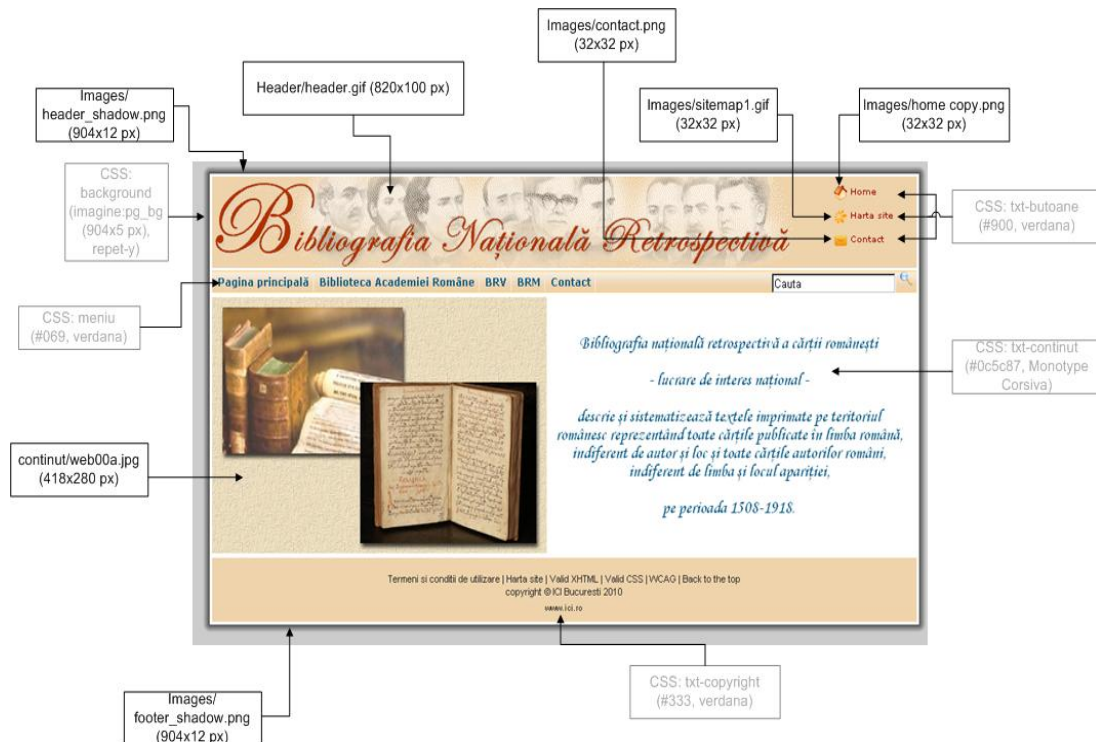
Images/contact.png (32x32 px)

Header/header.gif (820x100 px)

Images/ header_shadow.png (904x12 px)

Images/sitemap1.gif (32x32 px)

Images/home copy.png (32x32 px)

CSS: background (imagine:pg_bg (904x5 px), repet-y)

Bibliografia Națională Retrospectivă

Home

Harta site

Contact

CSS: txt-butoane (#900, verdana)

Pagina principală Biblioteca Academiei Române BRV BRM Contact

Cauta

CSS: meniu (#069, verdana)

Bibliografia națională retrospectivă a cărții românești

- lucrare de interes național -

descrie și sistematizează textele imprimate pe teritoriul românesc reprezentând toate cărțile publicate în limba română, indiferent de autor și loc și toate cărțile autorilor români, indiferent de limba și locul apariției,

pe perioada 1508-1918.

CSS: txt-continut (#0c5c87, Monotype Corsiva)

continut/web00a.jpg (418x280 px)

Termeni si conditii de utilizare | Harta site | Valid XHTML | Valid CSS | WCAG | Back to the top
copyright © ICI Bucuresti 2010
www.ici.ro

CSS: txt-copyright (#333, verdana)

Images/ footer_shadow.png (904x12 px)